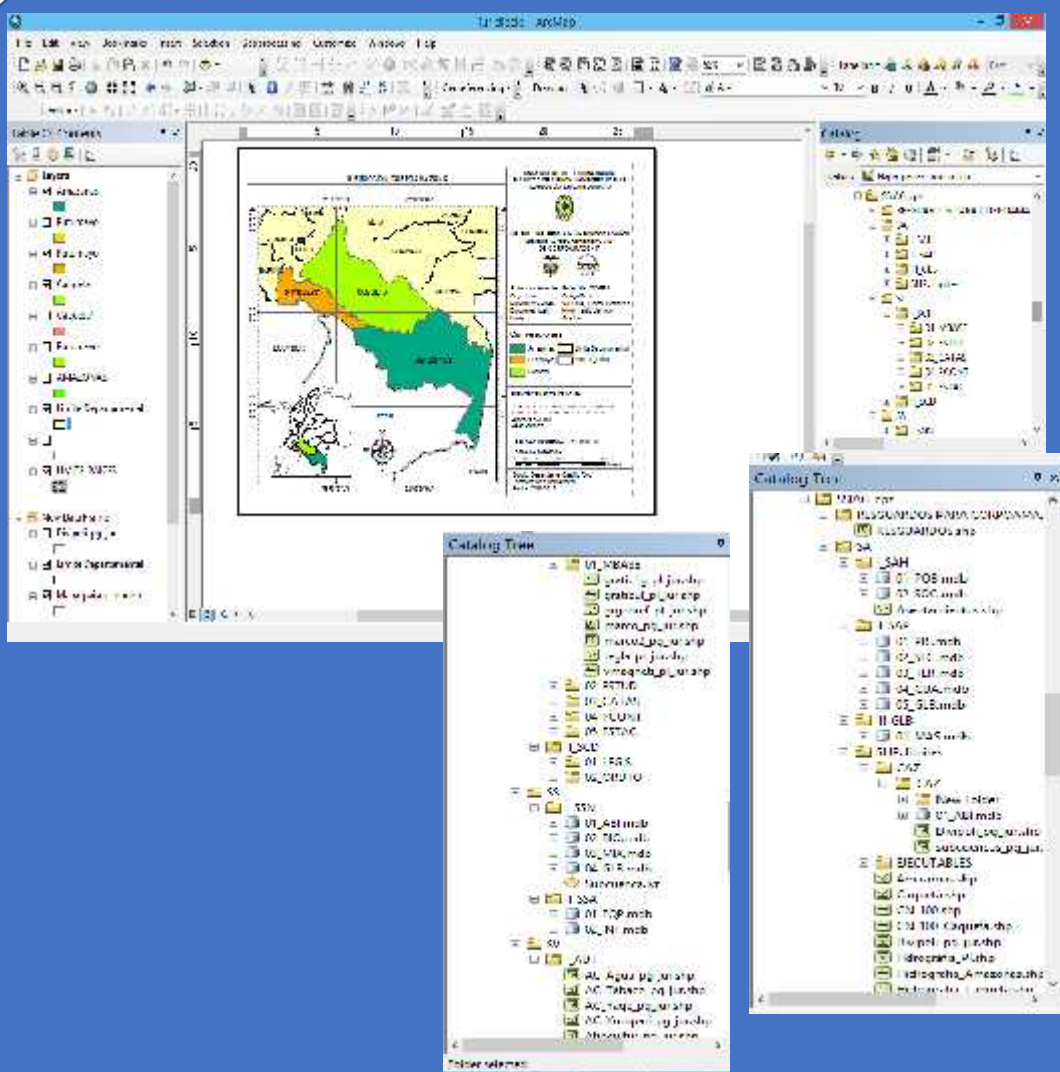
Untitled - ArcMap

File Edit View Bookmarks Insert Selection Geoprocessing Customize Windows Help

Table Of Contents

Layers
Amazonas
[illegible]
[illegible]
Caquetá
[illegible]
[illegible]
AMAZONAS
Limite Departamental
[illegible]

New Data Frame
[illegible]
Limite Departamental
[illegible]

Catalog

Catalog Tree
01_MBAse
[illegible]
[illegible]
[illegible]
marco_pg_ju.shp
marco2_pg_ju.shp
regla_pg_ju.shp
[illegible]
02_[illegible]
03_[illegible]
04_PODAS
05_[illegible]
I_SCD
01_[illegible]
02_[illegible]
SS
SSN
01_ABI.mdb
02_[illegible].mdb
03_VIA.mdb
04_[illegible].mdb
Subcuencas.lyr
I_SSA
01_TOP.mdb
02_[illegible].mdb
SU
_AUI
AC_Agua_pg_ju.shp
AC_Tabaco_pg_ju.shp
AC_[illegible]_pg_ju.shp
AC_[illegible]_pg_ju.shp
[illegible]
Folder selected

Catalog Tree
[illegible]
RESULTADOS PARA CORPOAMA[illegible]
RESULTADOS.ahs
SA
_SAH
01_POB.mdb
02_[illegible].mdb
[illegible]
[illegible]
01_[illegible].mdb
02_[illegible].mdb
03_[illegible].mdb
04_CUA.mdb
05_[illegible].mdb
II GLB
01_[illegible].mdb
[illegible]
CAZ
CAZ
New Folder
01_ABI.mdb
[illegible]_pg_ju.shp
Subcuencas_pg_ju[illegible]
EJECUTABLES
Amazonas.shp
Caqueta.shp
CN_100.shp
CN_100_Caqueta.shp
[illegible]_pg_ju.shp
Hidrografia_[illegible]
Hidrografia_Amazonas.shp
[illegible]